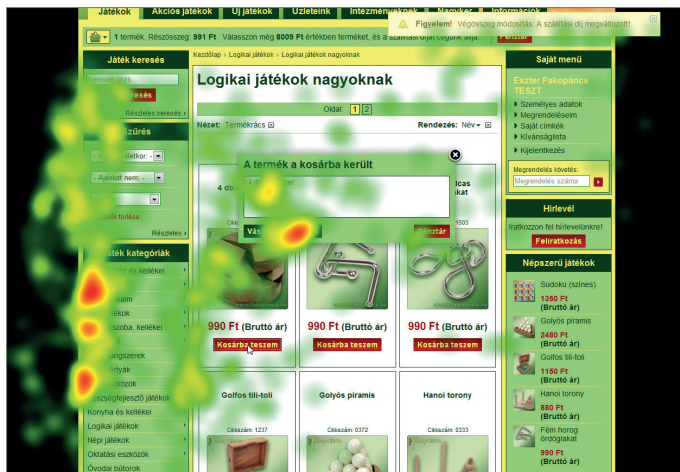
Játékok
Akciós játékok
Új játékok
Üzleteink
Intézményeknek
Nagyker
Információk

Figyelem! Végösszeg módosítás: A szállítási díj megváltozott!

1 termék, Részösszeg: 991 Ft Válasszon még 8009 Ft értékben terméket, és a szállítási díjat elengedjük!
Pénztár

Játék keresés
Keresés
Részletes keresés ›

szűrés
- Ajánlott nem: -
Részletes ›

Játék kategóriák
és kellékei
Konyha és kellékei
Logikai játékok
Népi játékok
Oktatási eszközök
Óvodai bútorok

Kezdőlap › Logikai játékok › Logikai játékok nagyoknak

Logikai játékok nagyoknak

Oldal: 1 2

Nézet: Termékrács
Rendezés: Név

A termék a kosárba került

Pénztár

990 Ft (Bruttó ár)
Kosárba teszem
990 Ft (Bruttó ár)
Kosárba teszem
990 Ft (Bruttó ár)
Kosárba teszem

Golfos tili-toli
Cikkszám: 1237
Golyós piramis
Cikkszám: 0372
Hanoi torony
Cikkszám: 0333

Saját menü
Eszter Fakopáncs TESZT
Személyes adatok
Megrendeléseim
Saját címkék
Kívánságlista
Kijelentkezés
Megrendelés követés:
Megrendelés száma

Hírlevél
Iratkozzon fel hírlevelünkre!
Feliratkozás

Népszerű játékok
Sudoku (színes)
1350 Ft
(Bruttó ár)
Golyós piramis
2480 Ft
(Bruttó ár)
Golfos tili-toli
1150 Ft
(Bruttó ár)
Hanoi torony
880 Ft
(Bruttó ár)
Fém horog ördöglakat
990 Ft
(Bruttó ár)